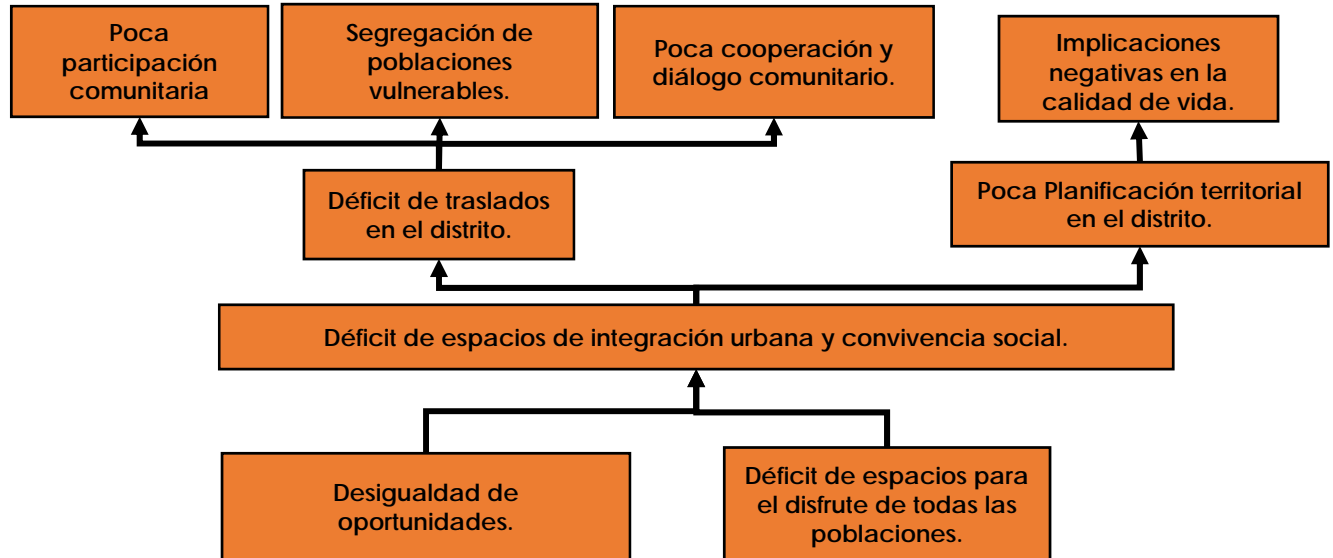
Poca participación comunitaria

Segregación de poblaciones vulnerables.

Poca cooperación y diálogo comunitario.

Implicaciones negativas en la calidad de vida.

Déficit de traslados en el distrito.

Poca Planificación territorial en el distrito.

Déficit de espacios de integración urbana y convivencia social.

Desigualdad de oportunidades.

Déficit de espacios para el disfrute de todas las poblaciones.